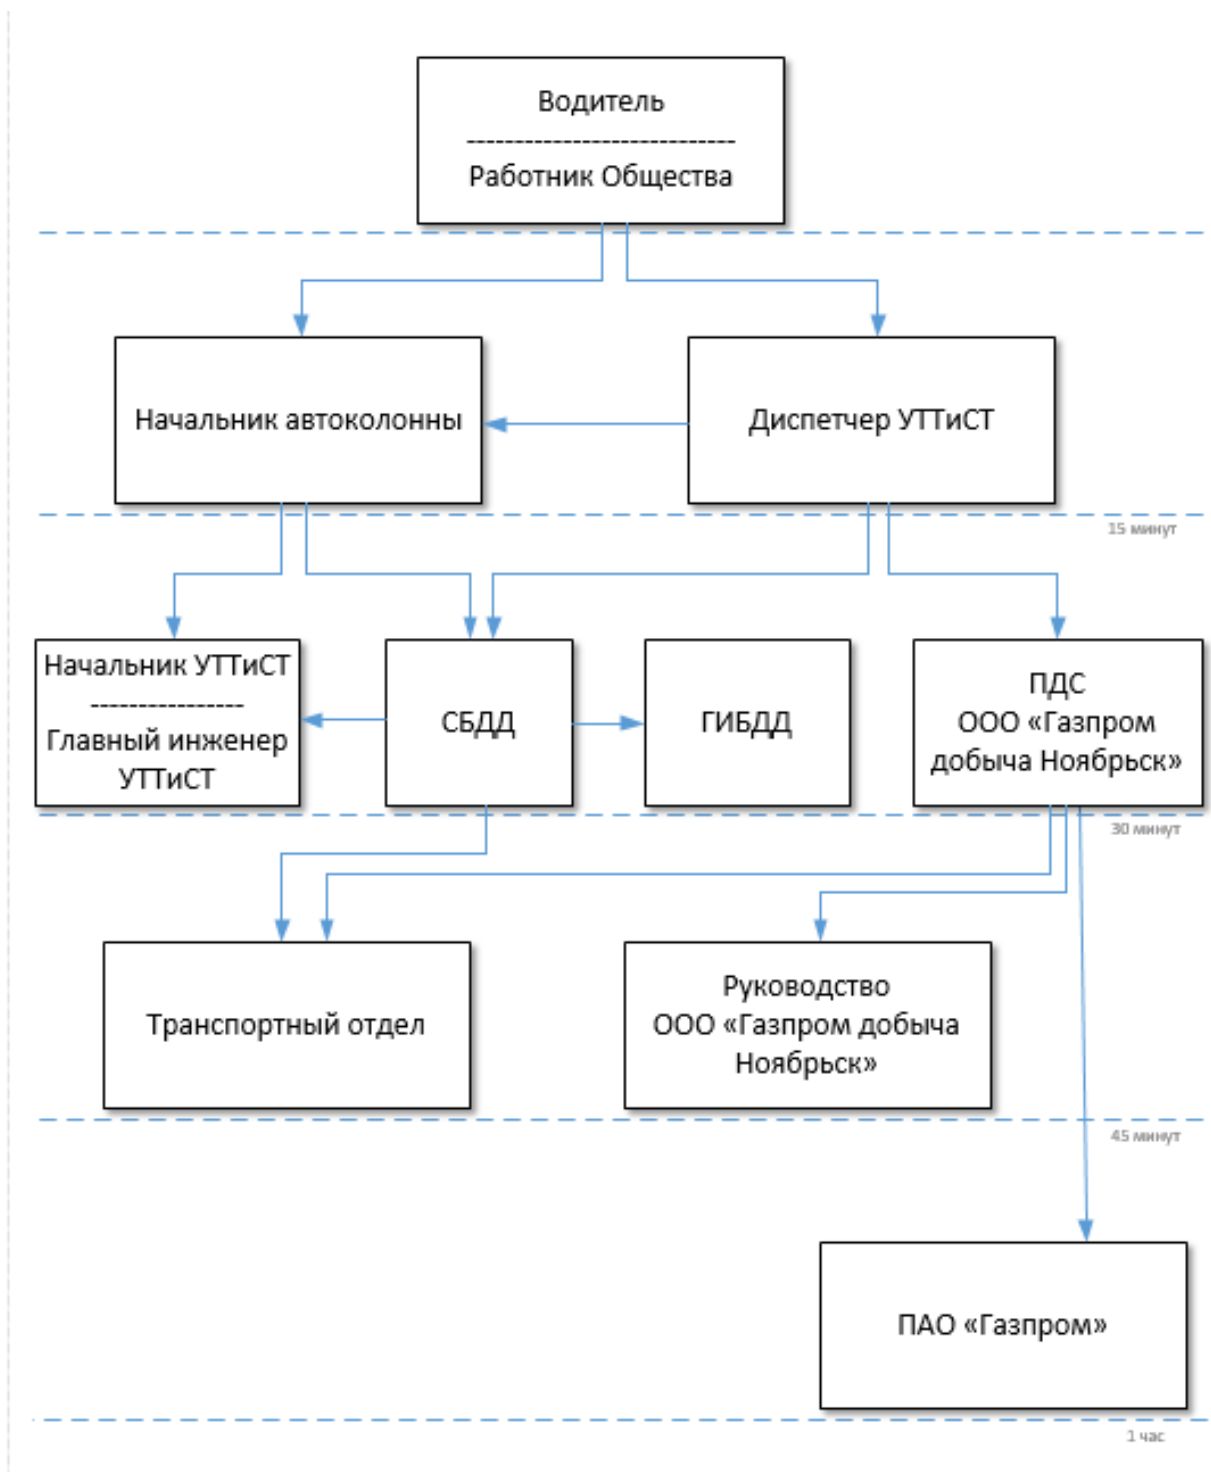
Водитель
------------------------------
Работник Общества

Начальник автоколонны

Диспетчер УТТиСТ

15 минут

Начальник УТТиСТ
-----------------
Главный инженер УТТиСТ

СБДД

ГИБДД

ПДС
ООО «Газпром добыча Ноябрьск»

30 минут

Транспортный отдел

Руководство
ООО «Газпром добыча Ноябрьск»

45 минут

ПАО «Газпром»

1 час